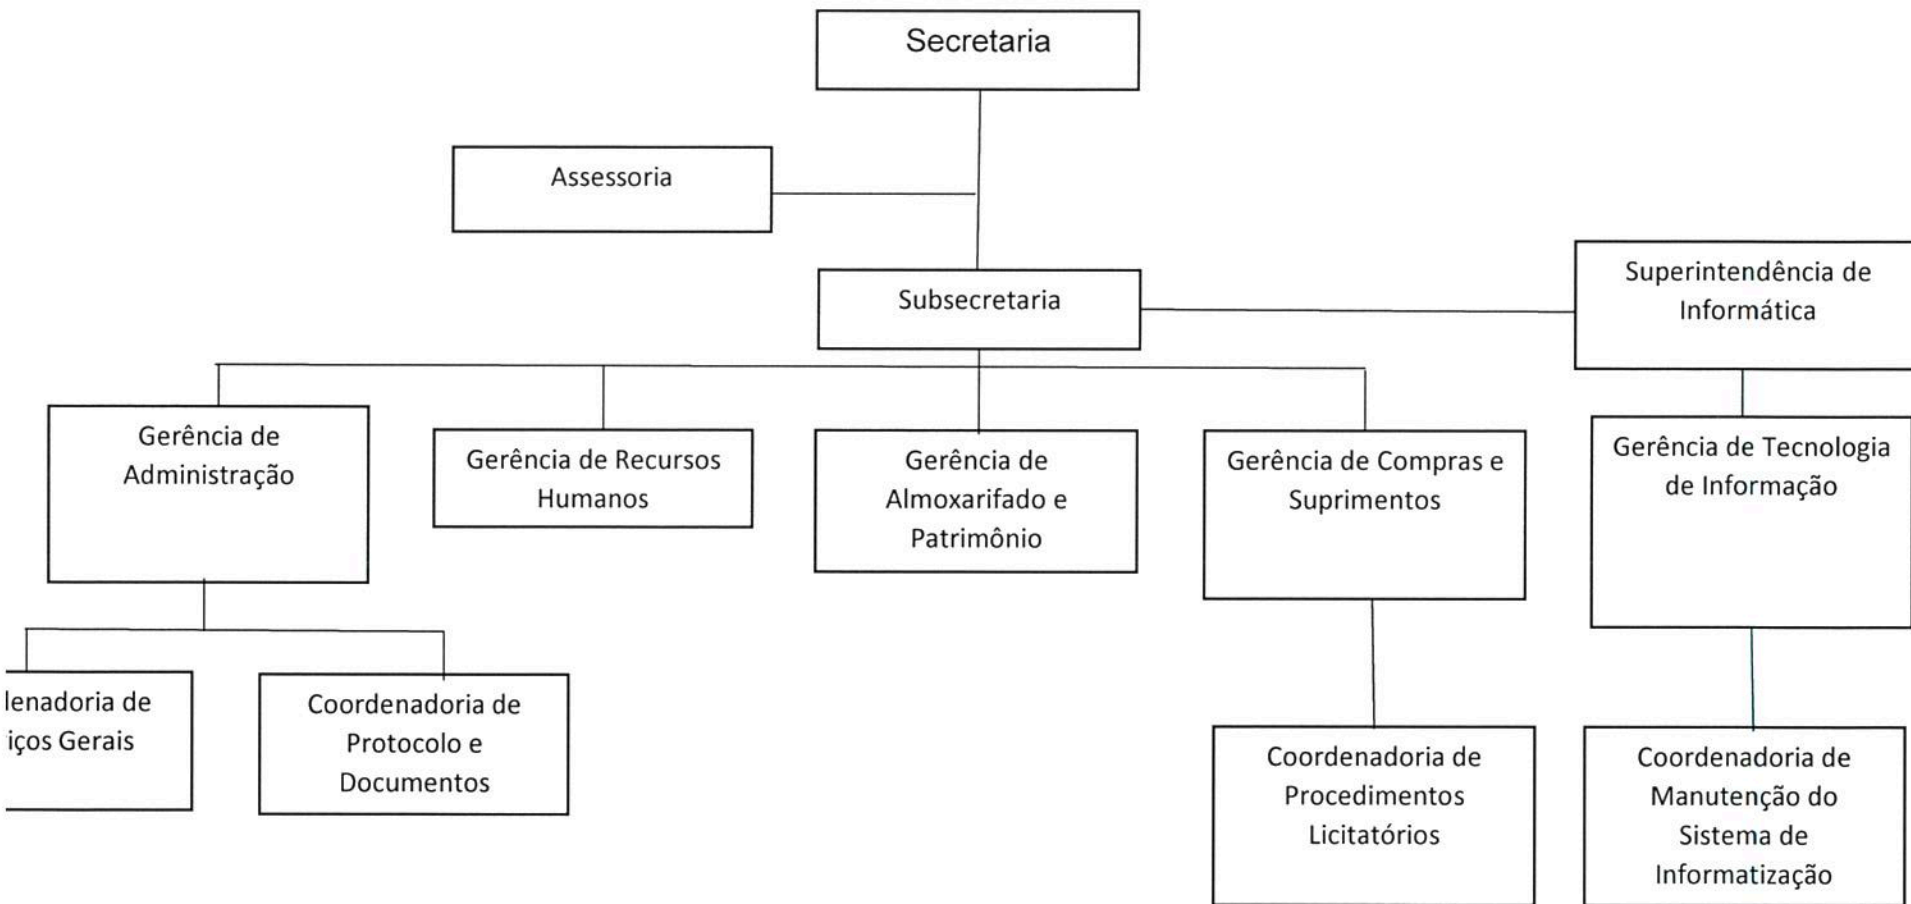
Secretaria

Assessoria

Subsecretaria

Superintendência de Informática

Gerência de Administração

Gerência de Recursos Humanos

Gerência de Almoxarifado e Patrimônio

Gerência de Compras e Suprimentos

Gerência de Tecnologia de Informação

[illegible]lenadoria de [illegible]iços Gerais

Coordenadoria de Protocolo e Documentos

Coordenadoria de Procedimentos Licitatórios

Coordenadoria de Manutenção do Sistema de Informatização